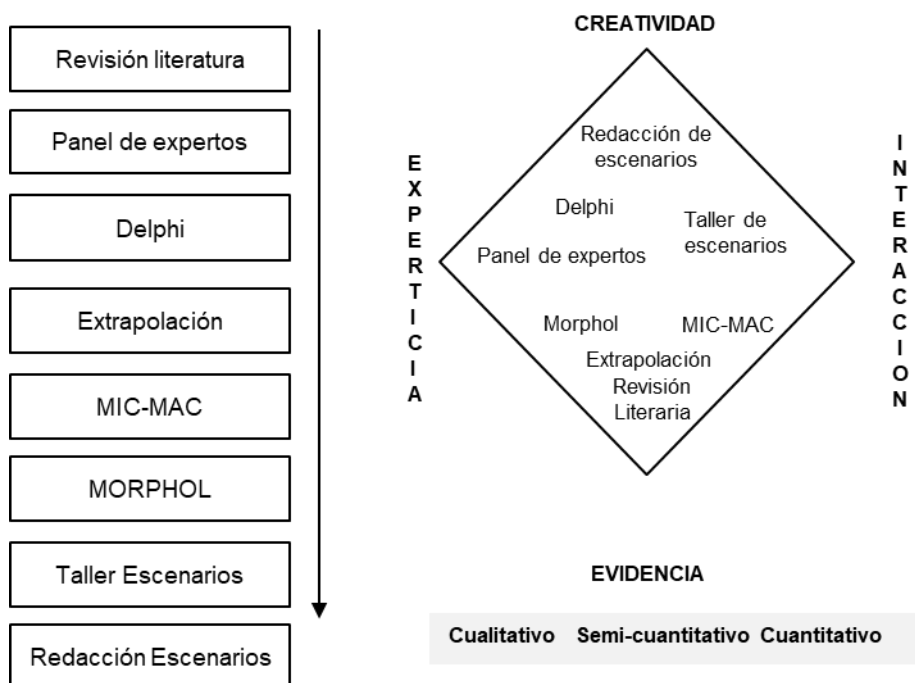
Revisión literatura

Panel de expertos

Delphi

Extrapolación

MIC-MAC

MORPHOL

Taller Escenarios

Redacción Escenarios

CREATIVIDAD

EXPERTICIA

INTERACCION

Redacción de escenarios

Delphi

Taller de escenarios

Panel de expertos

Morphol

MIC-MAC

Extrapolación
Revisión
Literaria

EVIDENCIA

Cualitativo Semi-cuantitativo Cuantitativo